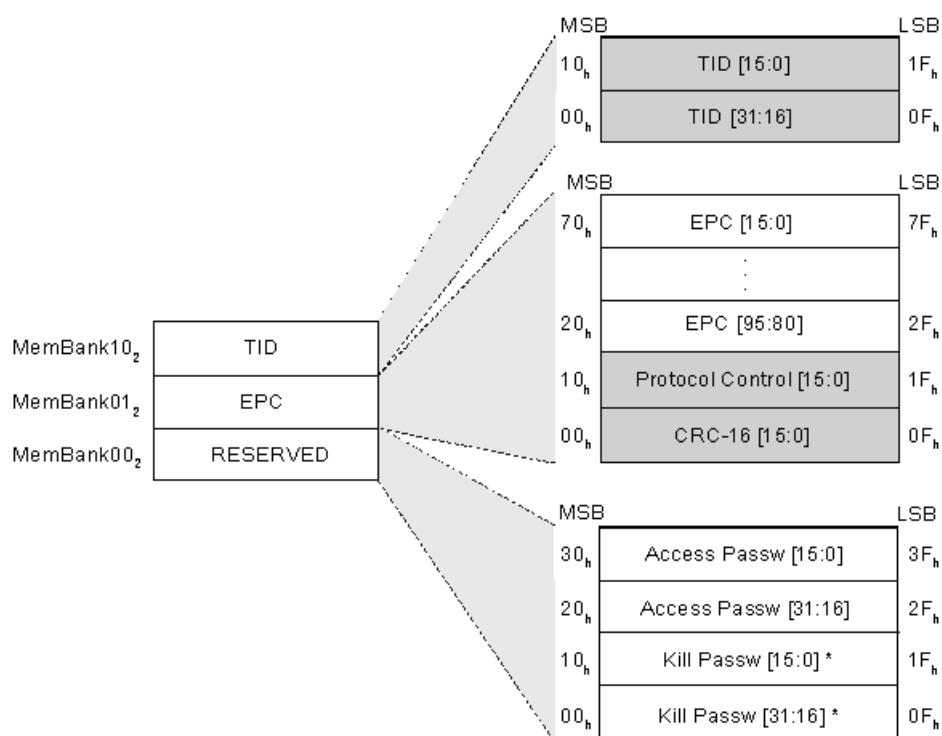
MSB LSB

| | | |
|---|---|---|
| $10_h$ | TID [15:0] | $1F_h$ |
| $00_h$ | TID [31:16] | $0F_h$ |

MSB LSB

| | | |
|---|---|---|
| $70_h$ | EPC [15:0] | $7F_h$ |
| | . . . | |
| $20_h$ | EPC [95:80] | $2F_h$ |
| $10_h$ | Protocol Control [15:0] | $1F_h$ |
| $00_h$ | CRC-16 [15:0] | $0F_h$ |

| | |
|---|---|
| $MemBank10_2$ | TID |
| $MemBank01_2$ | EPC |
| $MemBank00_2$ | RESERVED |

MSB LSB

| | | |
|---|---|---|
| $30_h$ | Access Passw [15:0] | $3F_h$ |
| $20_h$ | Access Passw [31:16] | $2F_h$ |
| $10_h$ | Kill Passw [15:0] * | $1F_h$ |
| $00_h$ | Kill Passw [31:16] * | $0F_h$ |